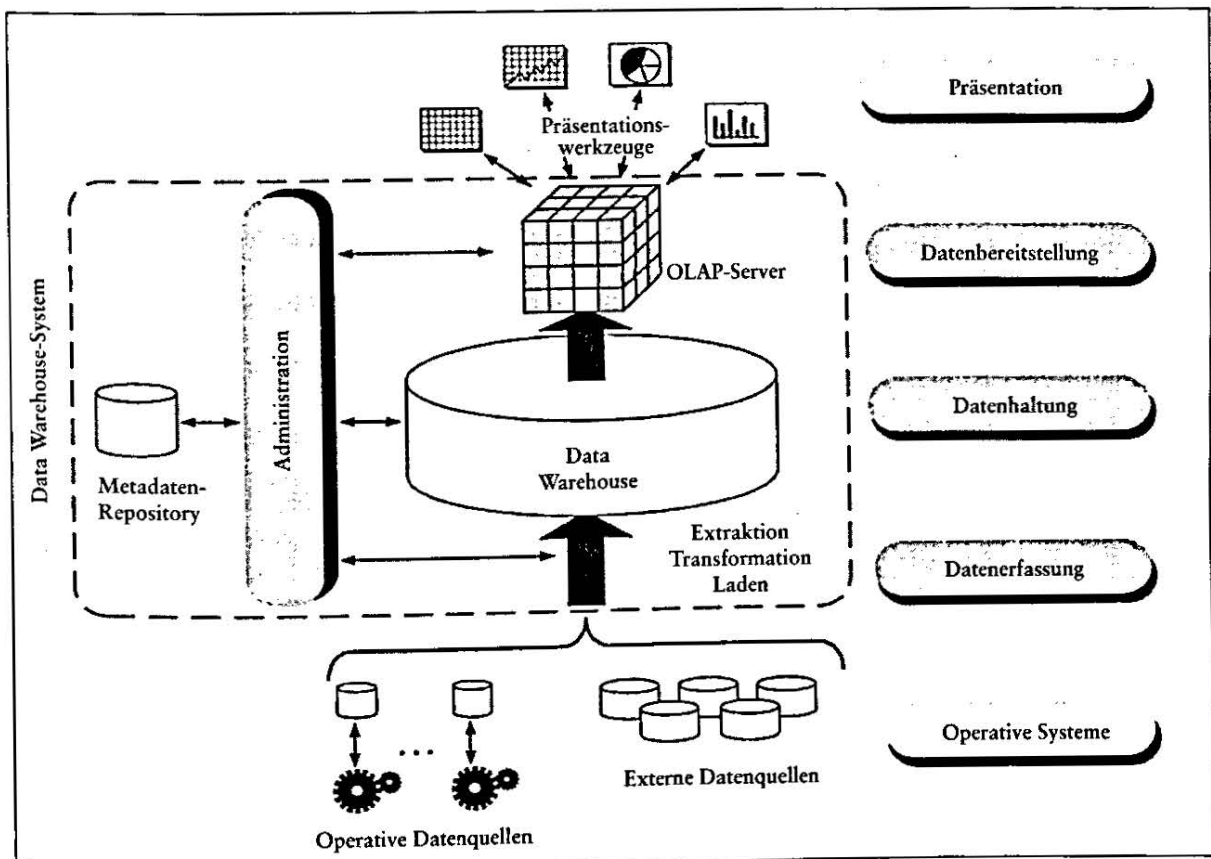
Präsentationswerkzeuge

Präsentation

Datenbereitstellung

OLAP-Server

Data Warehouse-System

Administration

Datenhaltung

Metadaten-Repository

Data Warehouse

Extraktion
Transformation
Laden

Datenerfassung

...

Operative Systeme

Externe Datenquellen

Operative Datenquellen